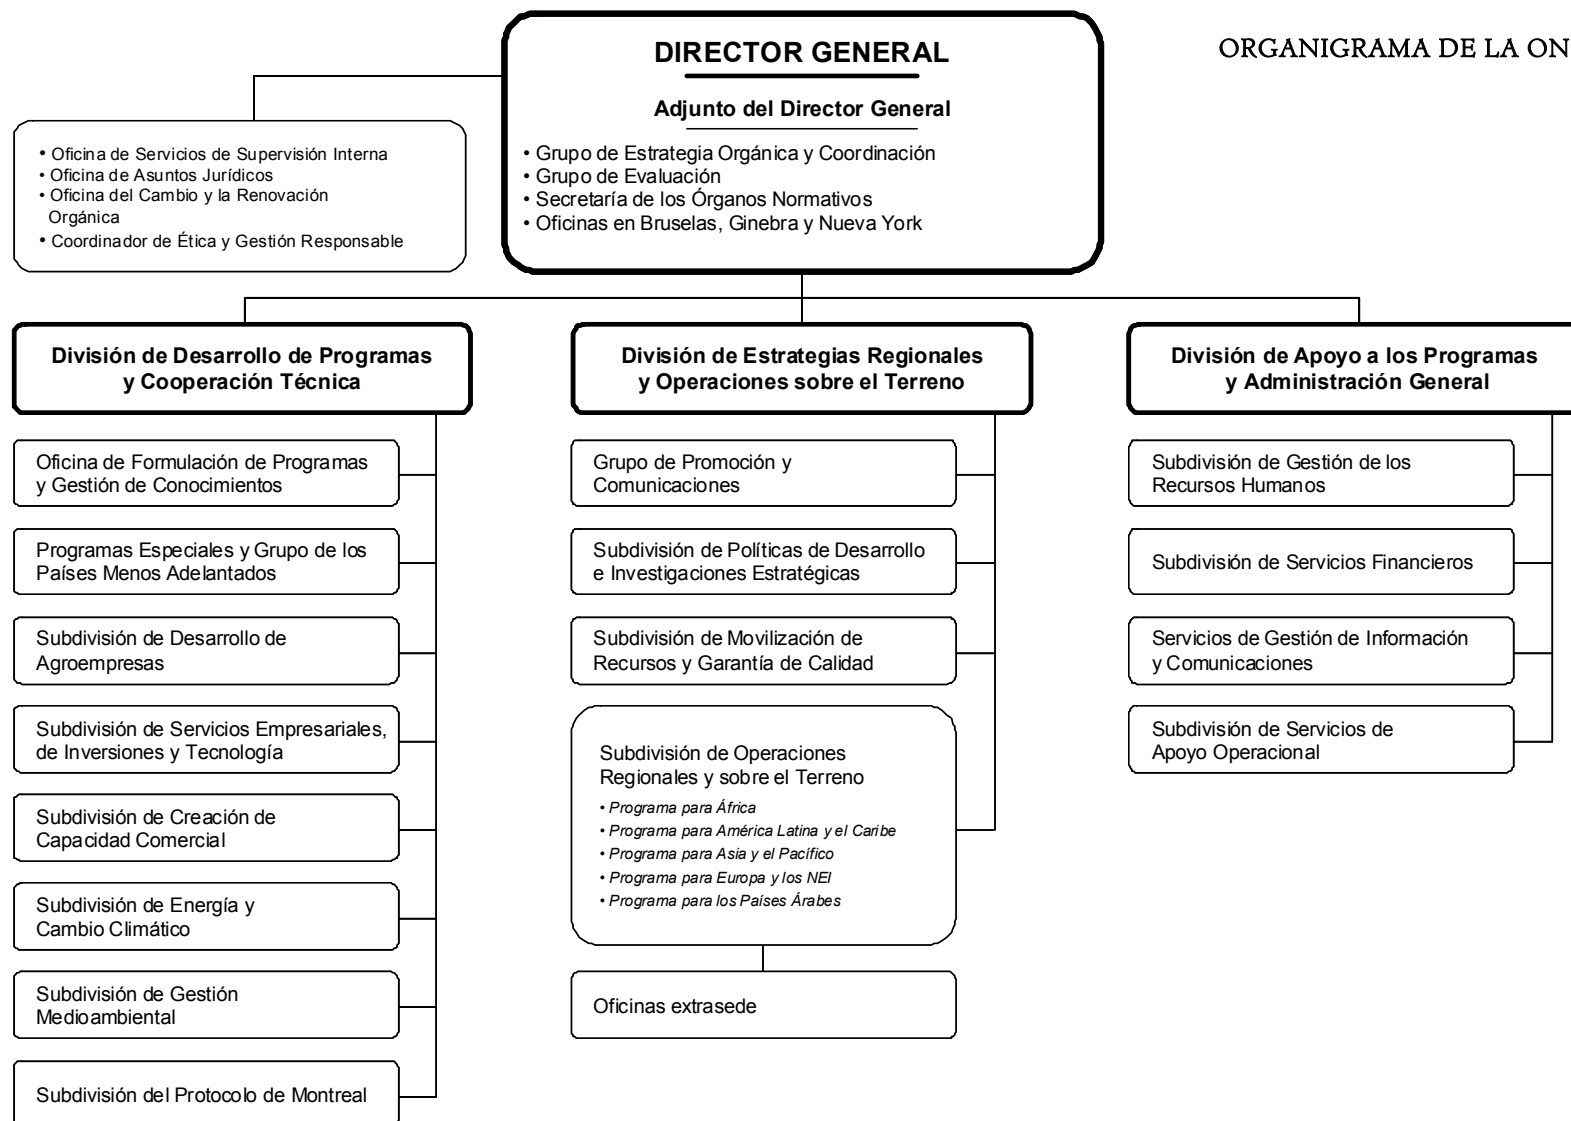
ORGANIGRAMA DE LA ON

DIRECTOR GENERAL

Adjunto del Director General

• Grupo de Estrategia Orgánica y Coordinación
• Grupo de Evaluación
• Secretaría de los Órganos Normativos
• Oficinas en Bruselas, Ginebra y Nueva York

• Oficina de Servicios de Supervisión Interna
• Oficina de Asuntos Jurídicos
• Oficina del Cambio y la Renovación Orgánica
• Coordinador de Ética y Gestión Responsable

División de Desarrollo de Programas y Cooperación Técnica

Oficina de Formulación de Programas y Gestión de Conocimientos

Programas Especiales y Grupo de los Países Menos Adelantados

Subdivisión de Desarrollo de Agroempresas

Subdivisión de Servicios Empresariales, de Inversiones y Tecnología

Subdivisión de Creación de Capacidad Comercial

Subdivisión de Energía y Cambio Climático

Subdivisión de Gestión Medioambiental

Subdivisión del Protocolo de Montreal

División de Estrategias Regionales y Operaciones sobre el Terreno

Grupo de Promoción y Comunicaciones

Subdivisión de Políticas de Desarrollo e Investigaciones Estratégicas

Subdivisión de Movilización de Recursos y Garantía de Calidad

Subdivisión de Operaciones Regionales y sobre el Terreno
• Programa para África
• Programa para América Latina y el Caribe
• Programa para Asia y el Pacífico
• Programa para Europa y los NEI
• Programa para los Países Árabes

Oficinas extrasede

División de Apoyo a los Programas y Administración General

Subdivisión de Gestión de los Recursos Humanos

Subdivisión de Servicios Financieros

Servicios de Gestión de Información y Comunicaciones

Subdivisión de Servicios de Apoyo Operacional